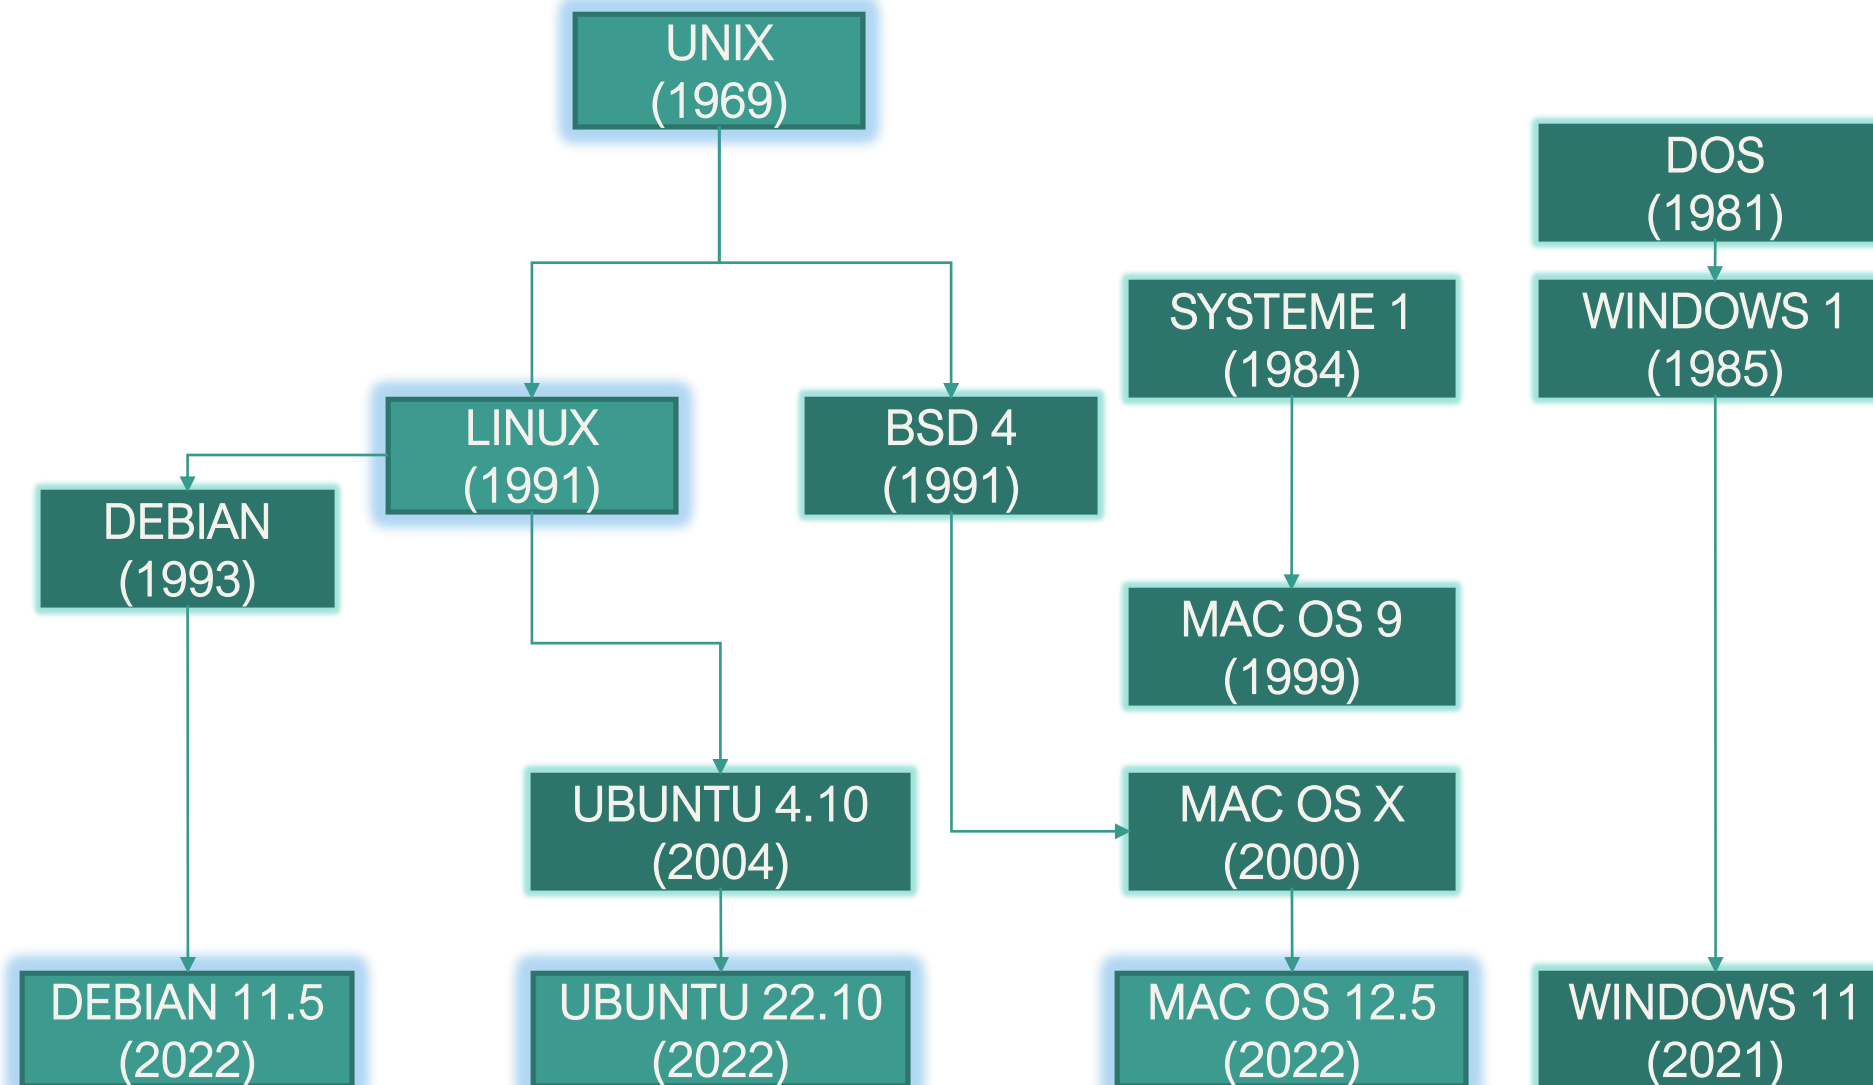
UNIX
(1969)

DOS
(1981)

SYSTEME 1
(1984)

WINDOWS 1
(1985)

LINUX
(1991)

BSD 4
(1991)

DEBIAN
(1993)

MAC OS 9
(1999)

UBUNTU 4.10
(2004)

MAC OS X
(2000)

DEBIAN 11.5
(2022)

UBUNTU 22.10
(2022)

MAC OS 12.5
(2022)

WINDOWS 11
(2021)